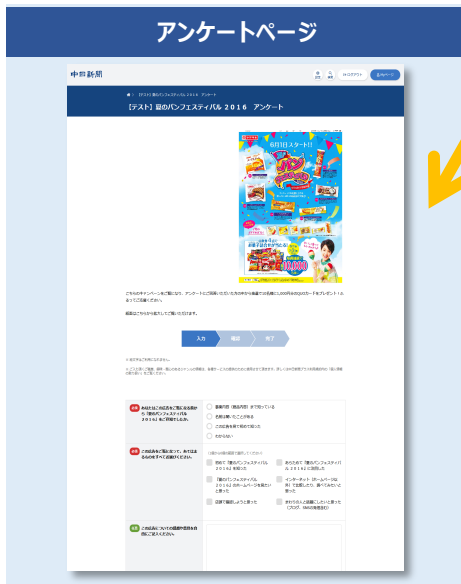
アンケートページ

中日新聞

ログアウト

【テスト】夏のパンフェスティバル２０１６　アンケート

6月1日スタート!!

こちらのキャンペーンをご覧になり、アンケートにご回答いただいた方の中から抽選で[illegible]をプレゼントいたします。

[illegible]

入力　確認　完了

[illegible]

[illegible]

必須　あなたはこの広告をご覧になる前から「夏のパンフェスティバル２０１６」をご存知でしたか。

事業内容（商品内容）まで知っている

名前は聞いたことがある

この広告をみて初めて知った

わからない

必須　この広告をご覧になって、あてはまるものをすべてお選びください。

初めて「夏のパンフェスティバル２０１６」を知った

あらためて「夏のパンフェスティバル２０１６」に興味を持った

「夏のパンフェスティバル２０１６」のホームページを見たいと思った

インターネット（ホームページ以外）で配信したり、調べてみたいと思った

店舗で確認しようと思った

まわりの人に話題にしたいと思った（ブログ、SNSの投稿含む）

任意　この広告についての感想や意見をお聞かせください。